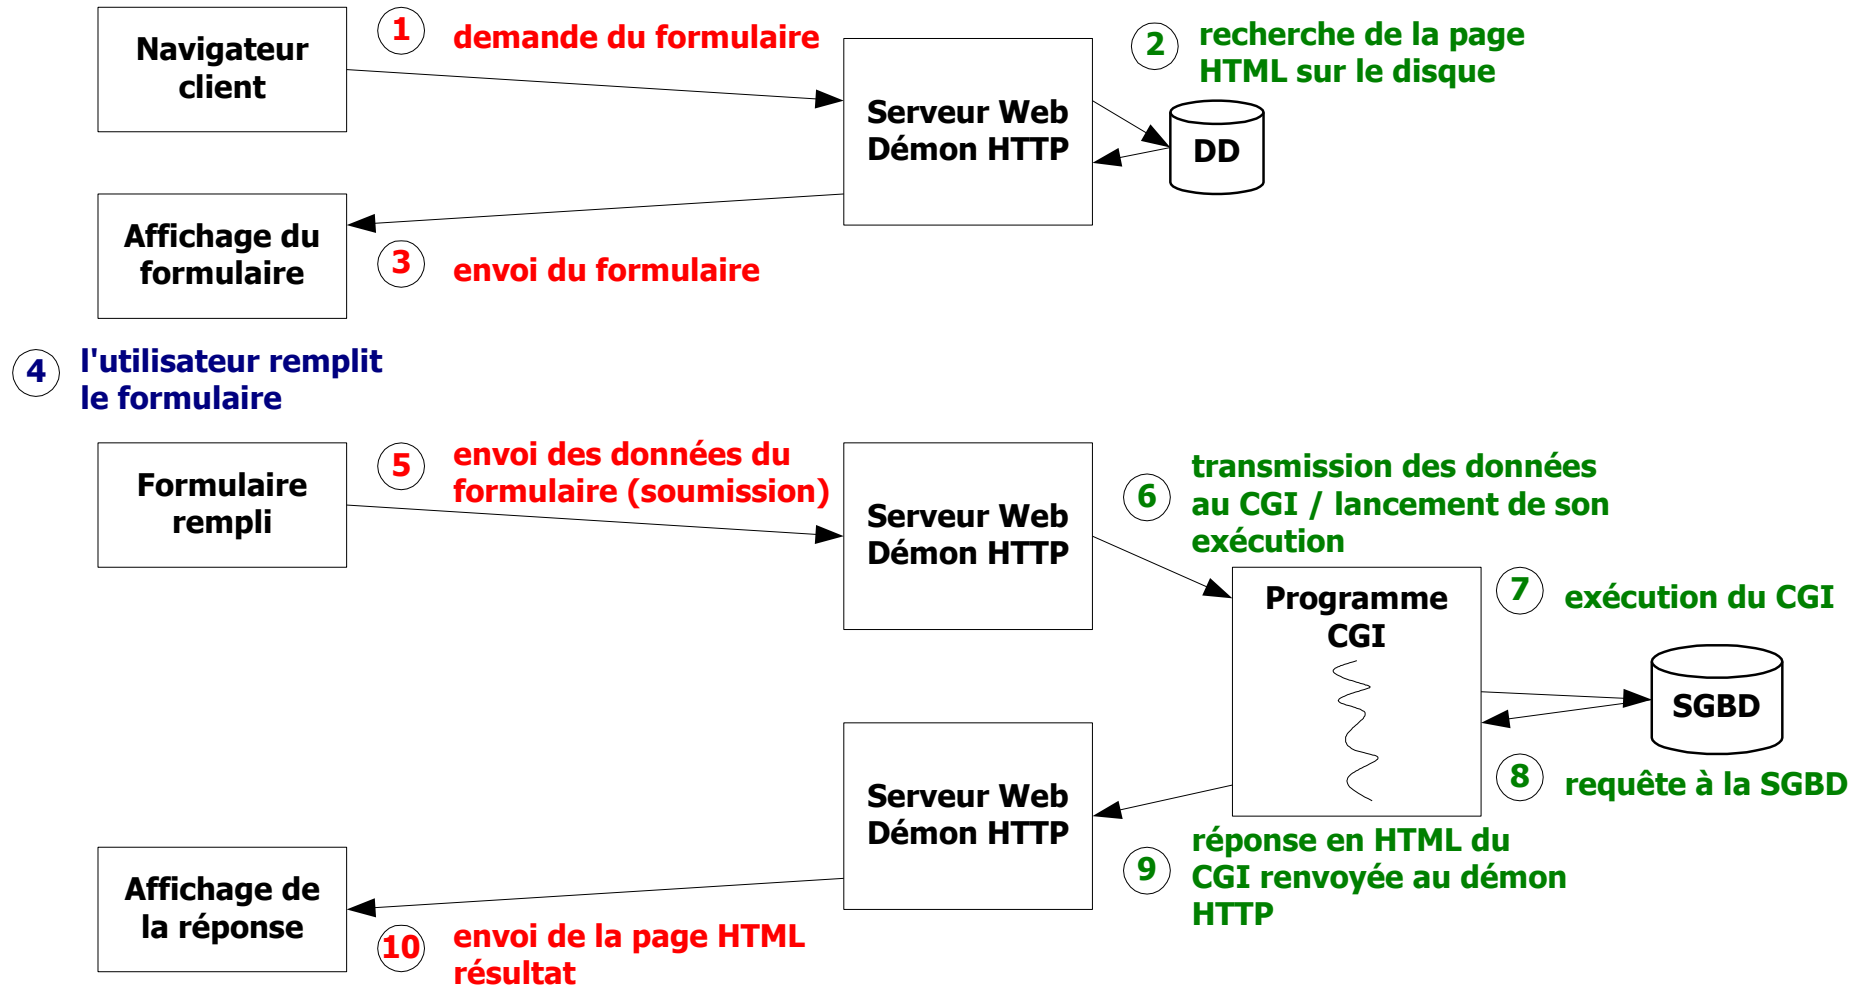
Navigateur client

1 demande du formulaire

Serveur Web Démon HTTP

2 recherche de la page HTML sur le disque

DD

Affichage du formulaire

3 envoi du formulaire

4 l'utilisateur remplit le formulaire

Formulaire rempli

5 envoi des données du formulaire (soumission)

Serveur Web Démon HTTP

6 transmission des données au CGI / lancement de son exécution

Programme CGI

7 exécution du CGI

SGBD

8 requête à la SGBD

Serveur Web Démon HTTP

9 réponse en HTML du CGI renvoyée au démon HTTP

Affichage de la réponse

10 envoi de la page HTML résultat